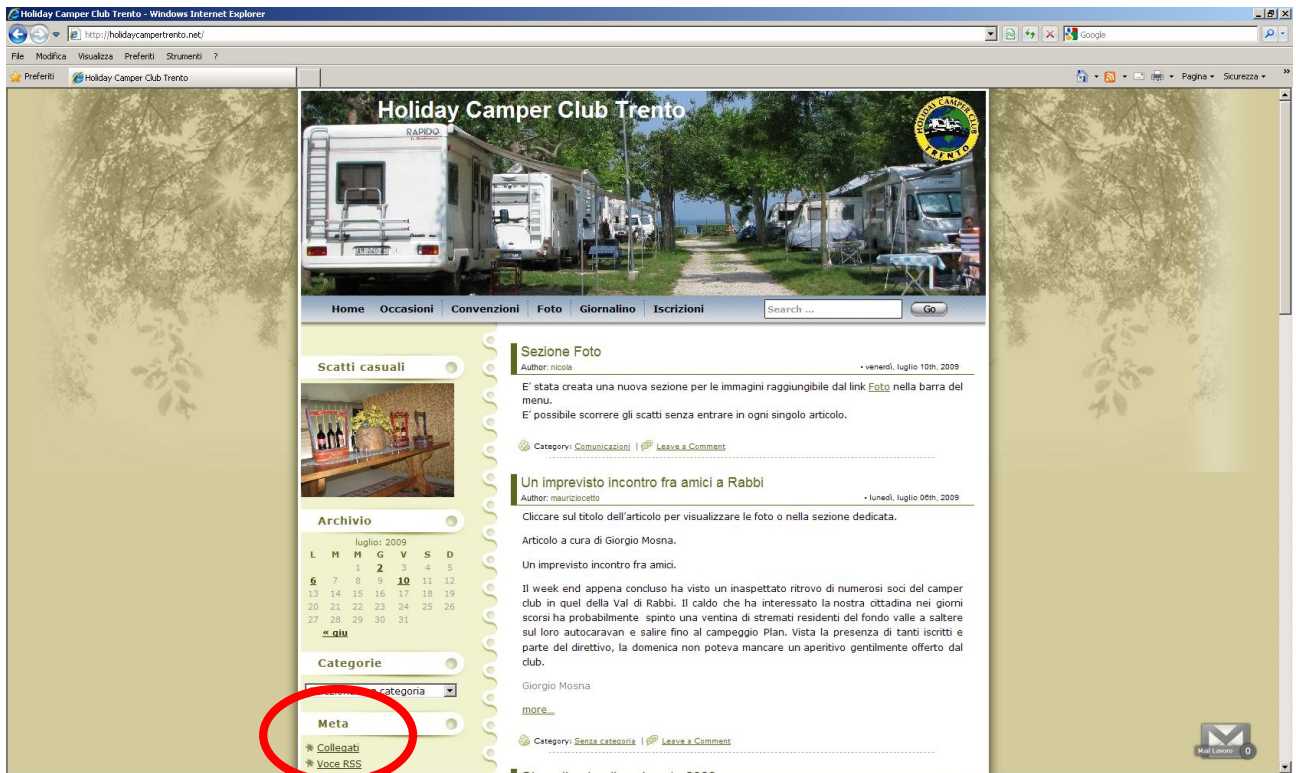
Holiday Camper Club Trento - Windows Internet Explorer

http://holidaycampertrento.net/

Google

File Modifica Visualizza Preferiti Strumenti ?

Preferiti Holiday Camper Club Trento

Pagina Sicurezza

Holiday Camper Club Trento

HOLIDAY CAMPER CLUB TRENTO

Home Occasioni Convenzioni Foto Giornalino Iscrizioni Search ... Go

Scatti casuali

Archivio

luglio: 2009

| L | M | M | G | V | S | D |
|---|---|---|---|---|---|---|
| | | 1 | 2 | 3 | 4 | 5 |
| 6 | 7 | 8 | 9 | 10 | 11 | 12 |
| 13 | 14 | 15 | 16 | 17 | 18 | 19 |
| 20 | 21 | 22 | 23 | 24 | 25 | 26 |
| 27 | 28 | 29 | 30 | 31 | | |

« giu

Categorie

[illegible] categoria

Meta

Collegati

Voce RSS

Sezione Foto

Author: nicola • venerdì, luglio 10th, 2009

E' stata creata una nuova sezione per le immagini raggiungibile dal link Foto nella barra del menu.
E' possibile scorrere gli scatti senza entrare in ogni singolo articolo.

Category: Comunicazioni | Leave a Comment

Un imprevisto incontro fra amici a Rabbi

Author: mauriziocetto • lunedì, luglio 06th, 2009

Cliccare sul titolo dell'articolo per visualizzare le foto o nella sezione dedicata.

Articolo a cura di Giorgio Mosna.

Un imprevisto incontro fra amici.

Il week end appena concluso ha visto un inaspettato ritrovo di numerosi soci del camper club in quel della Val di Rabbi. Il caldo che ha interessato la nostra cittadina nei giorni scorsi ha probabilmente spinto una ventina di stremati residenti del fondo valle a saltere sul loro autocaravan e salire fino al campeggio Plan. Vista la presenza di tanti iscritti e parte del direttivo, la domenica non poteva mancare un aperitivo gentilmente offerto dal club.

Giorgio Mosna

more...

Category: Senza categoria | Leave a Comment

Mail Lavoro 0